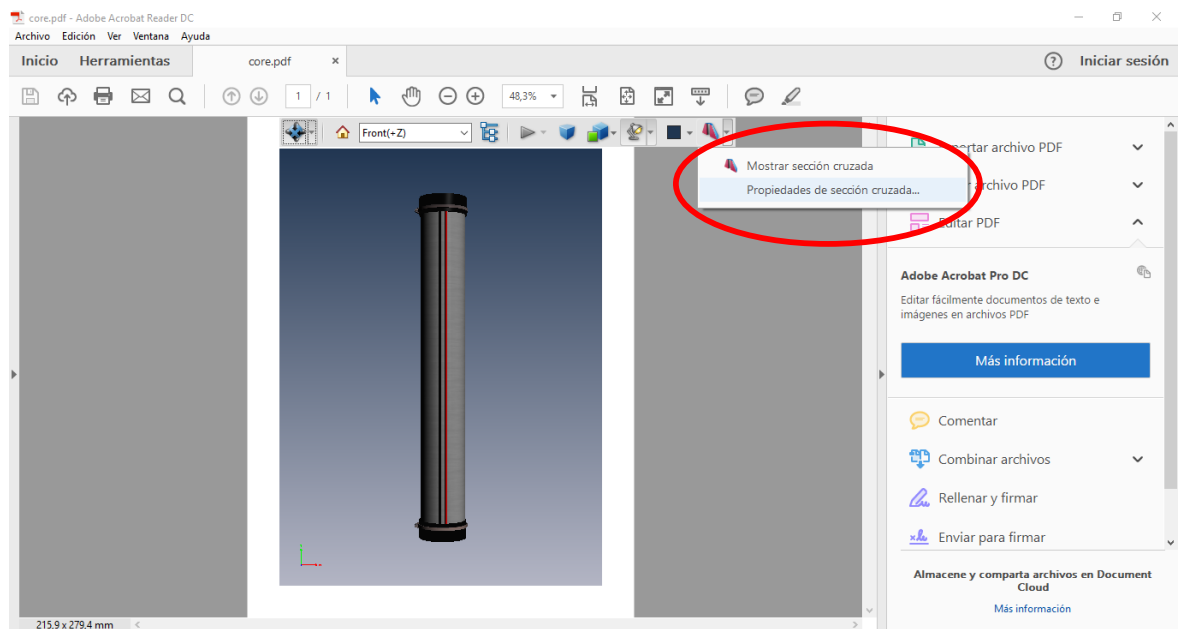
core.pdf - Adobe Acrobat Reader DC

Archivo Edición Ver Ventana Ayuda

Inicio Herramientas core.pdf ×

? Iniciar sesión

1 / 1 48,3%

Front(+Z)

Mostrar sección cruzada
Propiedades de sección cruzada...

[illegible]ortar archivo PDF
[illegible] archivo PDF
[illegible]ditar PDF

Adobe Acrobat Pro DC

Editar fácilmente documentos de texto e imágenes en archivos PDF

Más información

Comentar
Combinar archivos
Rellenar y firmar
Enviar para firmar

Almacene y comparta archivos en Document Cloud

Más información

215.9 x 279.4 mm